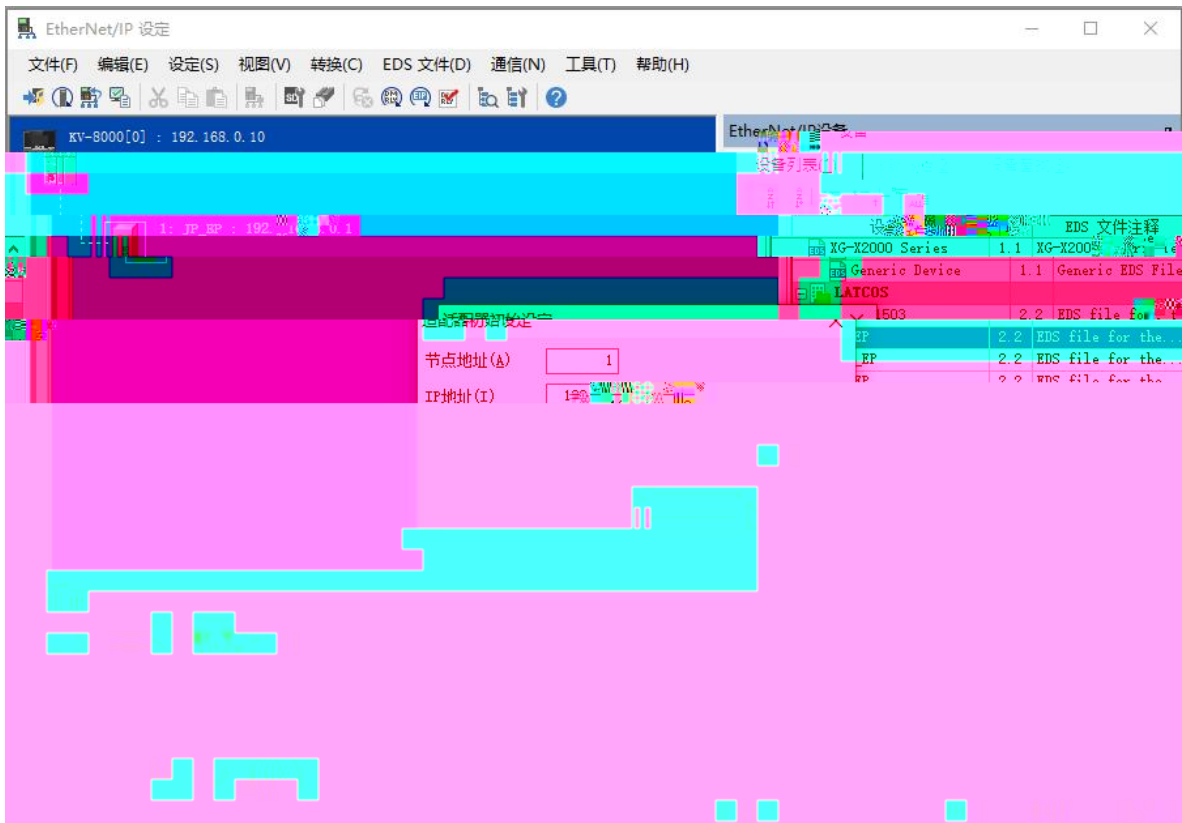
EtherNet/IP 设定

文件(F) 编辑(E) 设定(S) 视图(V) 转换(C) EDS 文件(D) 通信(N) 工具(T) 帮助(H)

KV-8000[0] : 192.168.0.10

1: JP_EP : 192.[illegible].0.1

EtherNet/IP设备

设备列表

EDS 文件注释

| | | |
|---|---|---|
| XG-X2000 Series | 1.1 | XG-X200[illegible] |
| Generic Device | 1.1 | Generic EDS File |
| LATCOS | | |
| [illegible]503 | 2.2 | EDS file for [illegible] |
| EP | 2.2 | EDS file for the... |
| EP | 2.2 | EDS file for the... |
| EP | 2.2 | EDS file for the |

适配器初始设定

节点地址(A) 1

IP地址(I) 1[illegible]